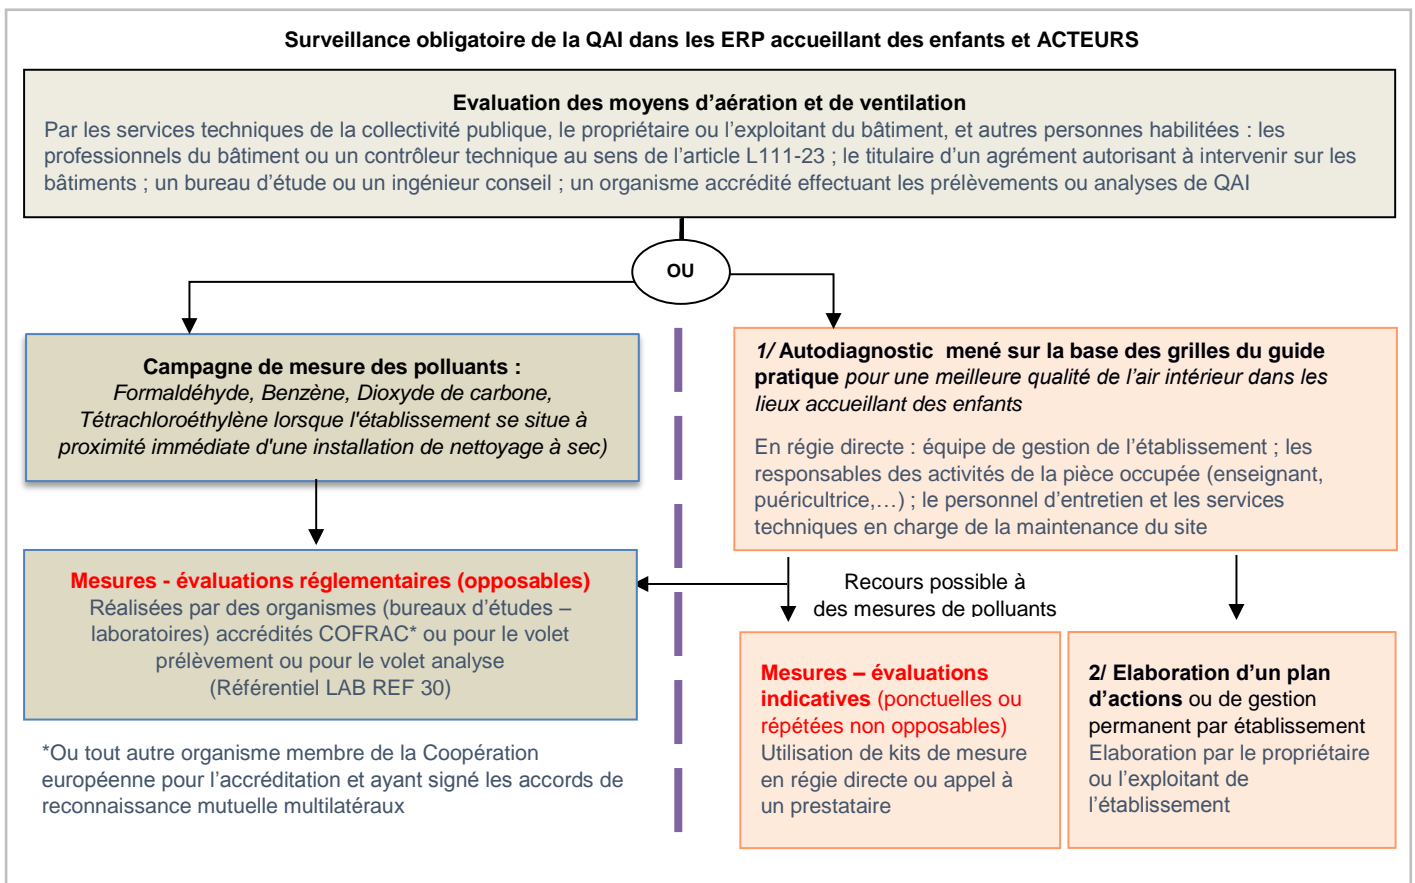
Surveillance obligatoire de la QAI dans les ERP accueillant des enfants et ACTEURS

Evaluation des moyens d'aération et de ventilation
Par les services techniques de la collectivité publique, le propriétaire ou l'exploitant du bâtiment, et autres personnes habilitées : les professionnels du bâtiment ou un contrôleur technique au sens de l'article L111-23 ; le titulaire d'un agrément autorisant à intervenir sur les bâtiments ; un bureau d'étude ou un ingénieur conseil ; un organisme accrédité effectuant les prélèvements ou analyses de QAI

OU

Campagne de mesure des polluants :
Formaldéhyde, Benzène, Dioxyde de carbone, Tétrachloroéthylène lorsque l'établissement se situe à proximité immédiate d'une installation de nettoyage à sec)

Mesures - évaluations réglementaires (opposables)
Réalisées par des organismes (bureaux d'études – laboratoires) accrédités COFRAC* ou pour le volet prélèvement ou pour le volet analyse
(Référentiel LAB REF 30)

*Ou tout autre organisme membre de la Coopération européenne pour l'accréditation et ayant signé les accords de reconnaissance mutuelle multilatéraux

1/ Autodiagnostic mené sur la base des grilles du guide pratique pour une meilleure qualité de l'air intérieur dans les lieux accueillant des enfants

En régie directe : équipe de gestion de l'établissement ; les responsables des activités de la pièce occupée (enseignant, puéricultrice,…) ; le personnel d'entretien et les services techniques en charge de la maintenance du site

Recours possible à des mesures de polluants

Mesures – évaluations indicatives (ponctuelles ou répétées non opposables)
Utilisation de kits de mesure en régie directe ou appel à un prestataire

2/ Elaboration d'un plan d'actions ou de gestion permanent par établissement
Elaboration par le propriétaire ou l'exploitant de l'établissement